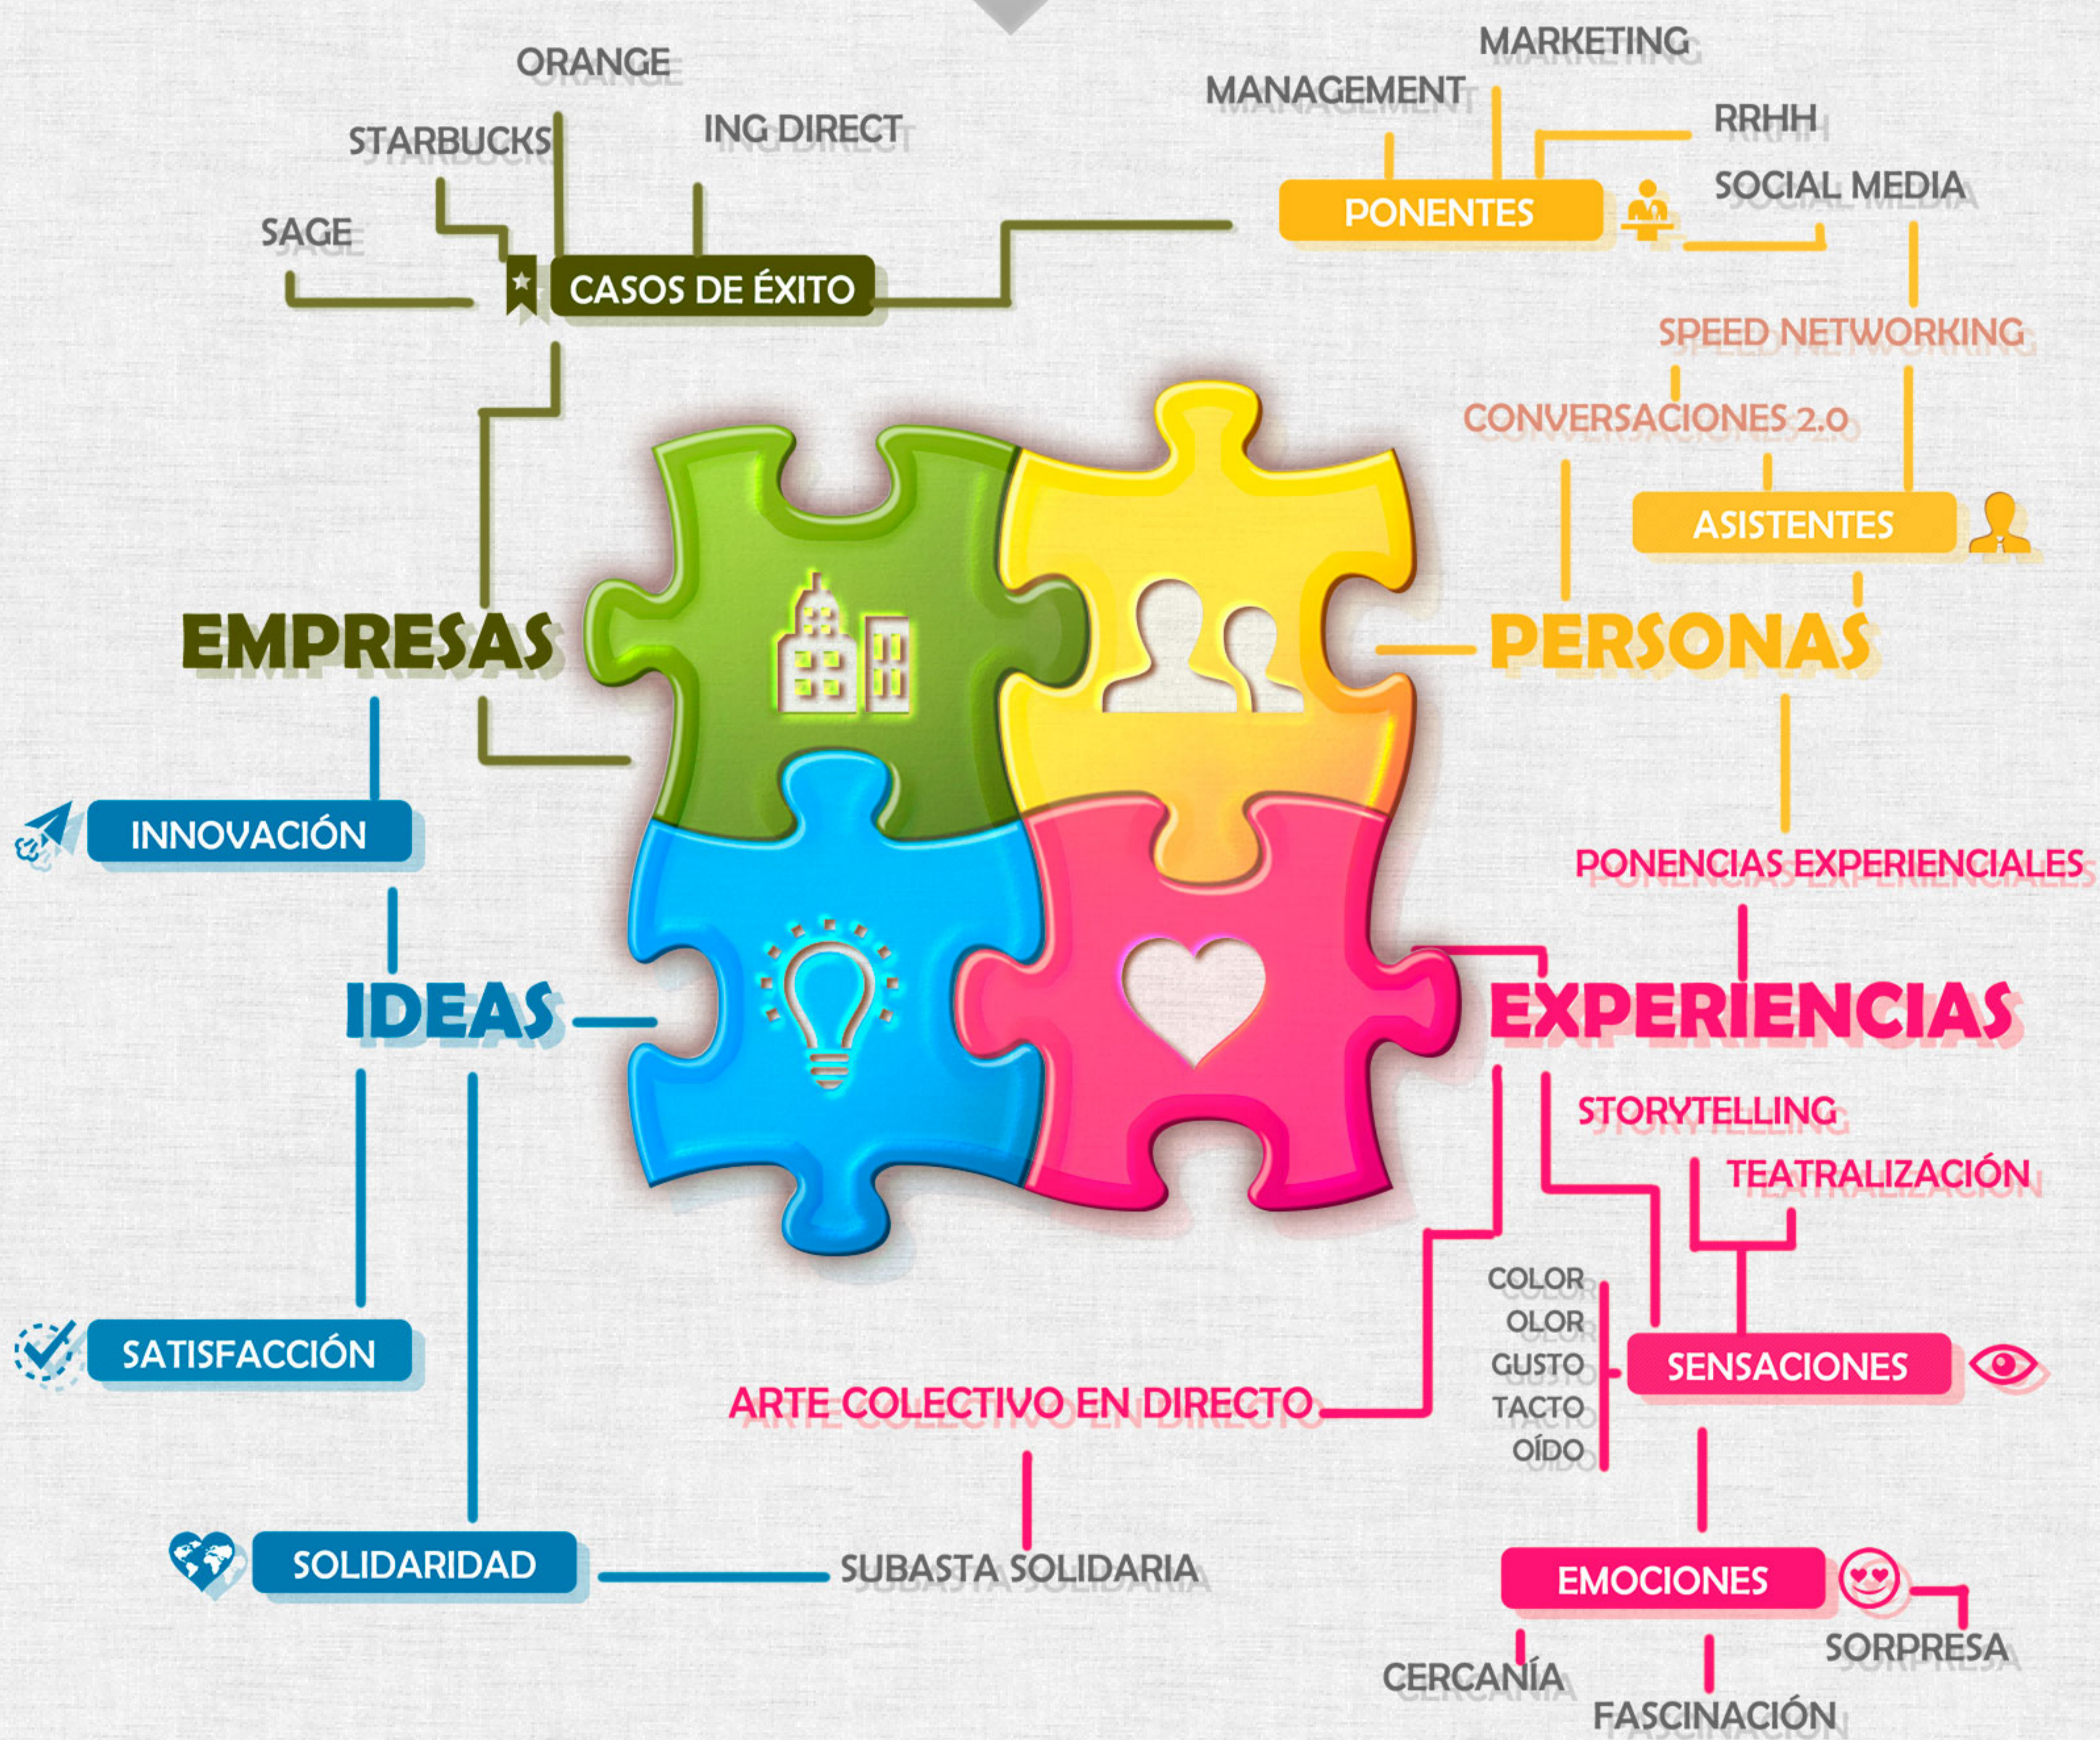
ORANGE
STARBUCKS
ING DIRECT
SAGE
CASOS DE ÉXITO
MARKETING
MANAGEMENT
RRHH
PONENTES
SOCIAL MEDIA
SPEED NETWORKING
CONVERSACIONES 2.0
ASISTENTES
EMPRESAS
PERSONAS
INNOVACIÓN
PONENCIAS EXPERIENCIALES
IDEAS
EXPERIENCIAS
STORYTELLING
TEATRALIZACIÓN
COLOR
OLOR
GUSTO
TACTO
OÍDO
SATISFACCIÓN
SENSACIONES
ARTE COLECTIVO EN DIRECTO
SOLIDARIDAD
SUBASTA SOLIDARIA
EMOCIONES
SORPRESA
CERCANÍA
FASCINACIÓN